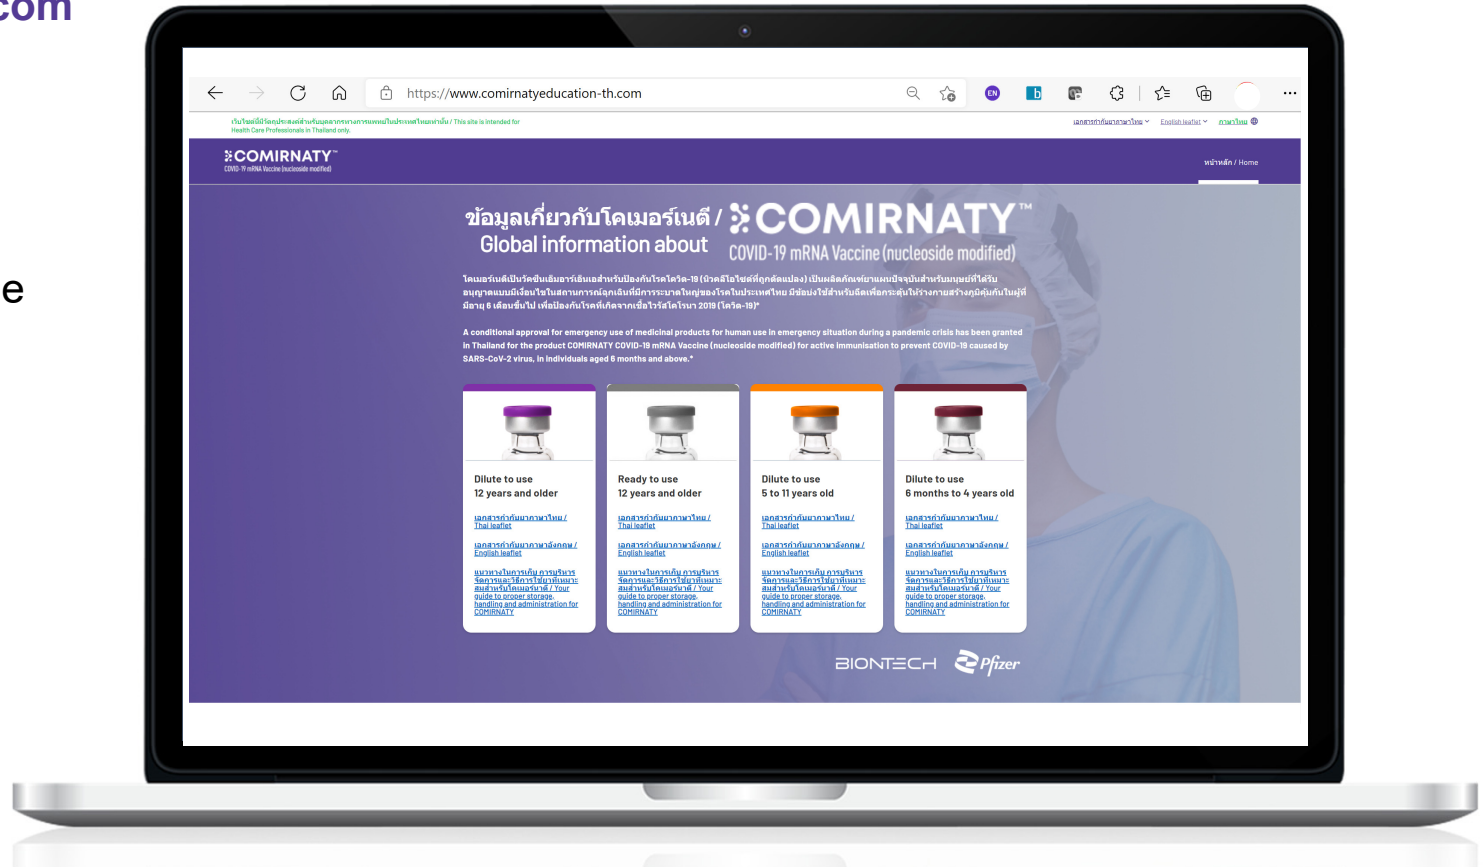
com

e

https://www.comirnatyeducation-th.com

เว็บไซต์นี้มีวัตถุประสงค์สำหรับบุคลากรทางการแพทย์ในประเทศไทยเท่านั้น / This site is intended for Health Care Professionals in Thailand only.

เอกสารกำกับยาภาษาไทย English leaflet ภาษาไทย

COMIRNATY™
COVID-19 mRNA Vaccine (nucleoside modified)

หน้าหลัก / Home

ข้อมูลเกี่ยวกับโคเมอร์เนตี / COMIRNATY™
Global information about COVID-19 mRNA Vaccine (nucleoside modified)

โคเมอร์เนตีเป็นวัคซีนเอ็มอาร์เอ็นเอสำหรับป้องกันโรคโควิด-19 (นิวคลีโอไซด์ที่ถูกดัดแปลง) เป็นผลิตภัณฑ์ยาแผนปัจจุบันสำหรับมนุษย์ที่ได้รับอนุญาตแบบมีเงื่อนไขในสถานการณ์ฉุกเฉินที่มีการระบาดใหญ่ของโรคในประเทศไทย มีข้อบ่งใช้สำหรับฉีดเพื่อกระตุ้นให้ร่างกายสร้างภูมิคุ้มกันในผู้ที่มีอายุ 6 เดือนขึ้นไป เพื่อป้องกันโรคที่เกิดจากเชื้อไวรัสโคโรนา 2019 (โควิด-19)*

A conditional approval for emergency use of medicinal products for human use in emergency situation during a pandemic crisis has been granted in Thailand for the product COMIRNATY COVID-19 mRNA Vaccine (nucleoside modified) for active immunisation to prevent COVID-19 caused by SARS-CoV-2 virus, in individuals aged 6 months and above.*

Dilute to use
12 years and older
เอกสารกำกับยาภาษาไทย / Thai leaflet
เอกสารกำกับยาภาษาอังกฤษ / English leaflet
แนวทางในการเก็บ การบริหารจัดการและวิธีการใช้ยาที่เหมาะสมสำหรับโคเมอร์เนตี / Your guide to proper storage, handling and administration for COMIRNATY

Ready to use
12 years and older
เอกสารกำกับยาภาษาไทย / Thai leaflet
เอกสารกำกับยาภาษาอังกฤษ / English leaflet
แนวทางในการเก็บ การบริหารจัดการและวิธีการใช้ยาที่เหมาะสมสำหรับโคเมอร์เนตี / Your guide to proper storage, handling and administration for COMIRNATY

Dilute to use
5 to 11 years old
เอกสารกำกับยาภาษาไทย / Thai leaflet
เอกสารกำกับยาภาษาอังกฤษ / English leaflet
แนวทางในการเก็บ การบริหารจัดการและวิธีการใช้ยาที่เหมาะสมสำหรับโคเมอร์เนตี / Your guide to proper storage, handling and administration for COMIRNATY

Dilute to use
6 months to 4 years old
เอกสารกำกับยาภาษาไทย / Thai leaflet
เอกสารกำกับยาภาษาอังกฤษ / English leaflet
แนวทางในการเก็บ การบริหารจัดการและวิธีการใช้ยาที่เหมาะสมสำหรับโคเมอร์เนตี / Your guide to proper storage, handling and administration for COMIRNATY

BIONTECH Pfizer